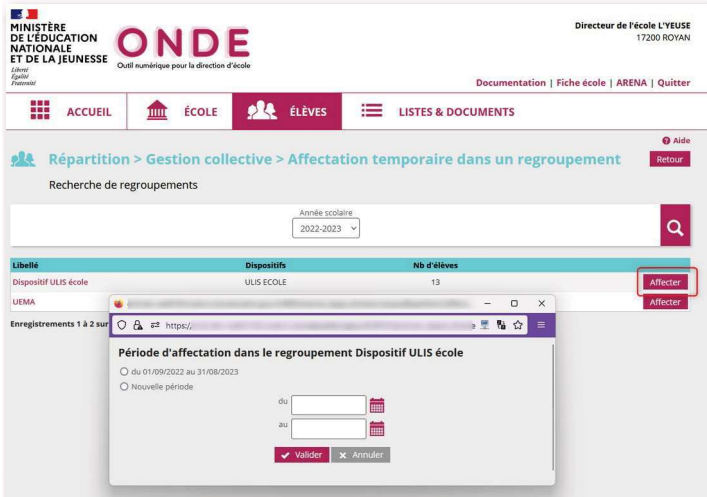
MINISTÈRE DE L'ÉDUCATION NATIONALE ET DE LA JEUNESSE
Liberté Égalité Fraternité

ONDE
Outil numérique pour la direction d'école

Directeur de l'école L'YEUSE
17200 ROYAN

Documentation | Fiche école | ARENA | Quitter

ACCUEIL | ÉCOLE | ÉLÈVES | LISTES & DOCUMENTS

Aide

Répartition > Gestion collective > Affectation temporaire dans un regroupement

Retour

Recherche de regroupements

Année scolaire
2022-2023

| Libellé | Dispositifs | Nb d'élèves | |
|---|---|---|---|
| Dispositif ULIS école | ULIS ECOLE | 13 | Affecter |
| UEMA | | | Affecter |

Enregistrements 1 à 2 sur

https:/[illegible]

Période d'affectation dans le regroupement Dispositif ULIS école

du 01/09/2022 au 31/08/2023
Nouvelle période

du
au

Valider
Annuler